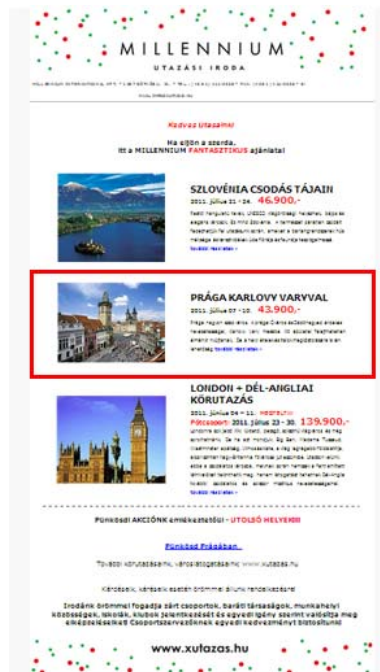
MILLENNIUM
UTAZÁSI IRODA

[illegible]

Kedves Utasaink!

Ha sijön a szerda,
itt a MILLENNIUM FANTASZTIKUS ajánlata!

SZLOVÉNIA CSODÁS TÁJAIN
2011. július 21 - 24. 46.900,-
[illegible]
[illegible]

PRÁGA KARLOVY VARYVAL
2011. július 07 - 10. 43.900,-
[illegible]
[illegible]

LONDON + DÉL-ANGLIAI KÖRUTAZÁS
2011. július 04 - 11. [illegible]
Pótcsoport: 2011. július 23 - 30. 139.900,-
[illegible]
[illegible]

Pünkösdi AKCIÓNK emlékeztetőül - UTOLSÓ HELYEK!!!

Pünkösd Prágában

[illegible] www.xutazas.hu

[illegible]

Irodánk örömmel fogadja zárt csoportok, baráti társaságok, munkahelyi közösségek, iskolák, klubok jelentkezését és egyedi igény szerint valósítja meg elképzeléseiket! Csoportszervezőinknek egyedi kedvezményt biztosítunk!

www.xutazas.hu